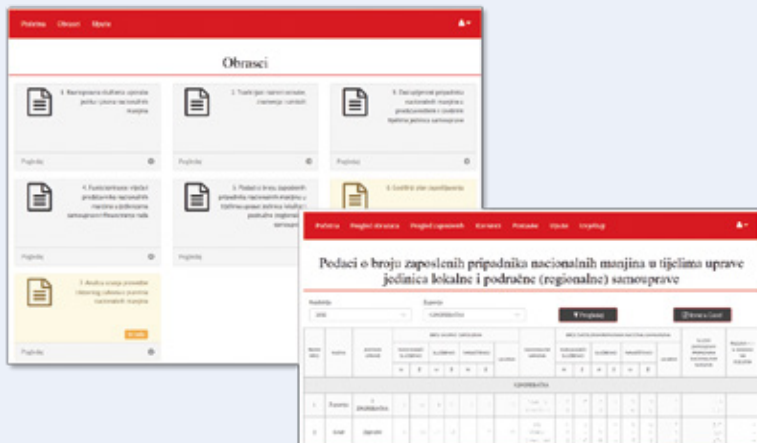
Početna Obrasci Upute

Obrasci

1. Ravnopravna službena uporaba jezika i pisma nacionalnih manjina

2. Tradicijski nazivi naselja, značenja i simboli

3. Zastupljenost pripadnika nacionalnih manjina u predstavničkim i izvršnim tijelima jedinica samouprave

4. Funkcioniranje vijeća i predstavnika nacionalnih manjina u jedinicama samouprave i financiranje rada

5. Podaci o broju zaposlenih pripadnika nacionalnih manjina u tijelima uprave jedinica lokalne i područne (regionalne) samouprave

6. Godišnji plan zapošljavanja

7. Analiza uvjeta provedbe i rezultati ostvarivanja prava nacionalnih manjina

Pogledaj

Početna Pregled obrazaca Pregled zaposlenih Korisnici Postavke Upute Izvještaji

Podaci o broju zaposlenih pripadnika nacionalnih manjina u tijelima uprave jedinica lokalne i područne (regionalne) samouprave

Godina 2016
Županija

Pregledaj
Izvezi u Excel

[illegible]